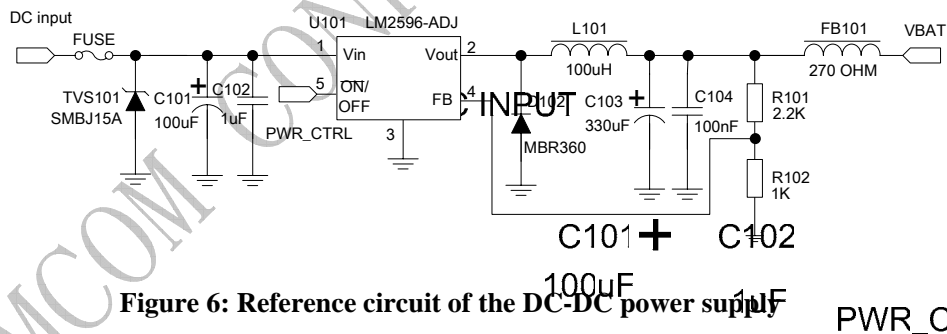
DC input
FUSE
TVS101
SMBJ15A
C101
100uF
C102
1uF
U101 LM2596-ADJ
1 Vin
Vout 2
5 ON/OFF
FB 4
3
PWR_CTRL
L101
100uH
D102
MBR360
C103
330uF
C104
100nF
R101
2.2K
R102
1K
FB101
270 OHM
VBAT
DC INPUT
C101
C102
100uF
1uF
PWR_C

Figure 6: Reference circuit of the DC-DC power supply